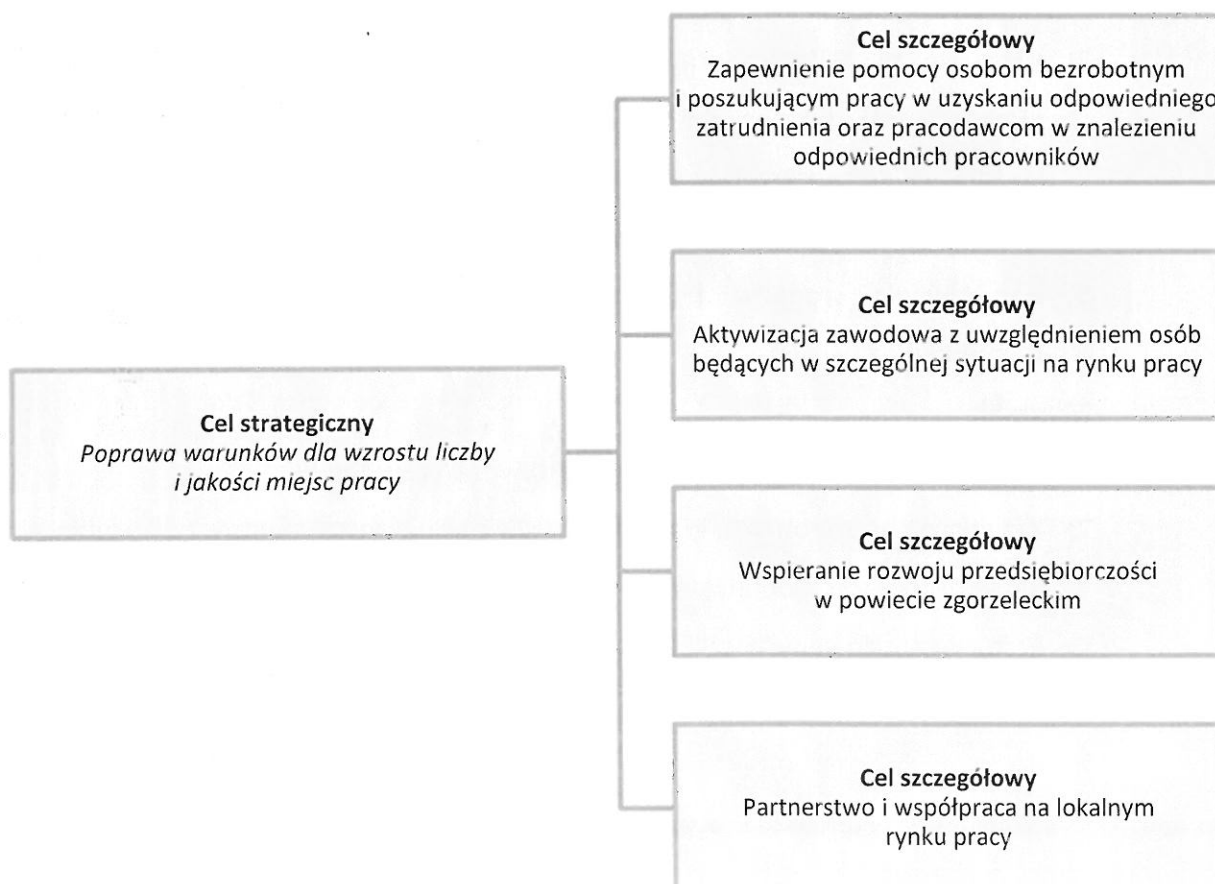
Cel strategiczny
Poprawa warunków dla wzrostu liczby i jakości miejsc pracy

Cel szczegółowy
Zapewnienie pomocy osobom bezrobotnym i poszukującym pracy w uzyskaniu odpowiedniego zatrudnienia oraz pracodawcom w znalezieniu odpowiednich pracowników

Cel szczegółowy
Aktywizacja zawodowa z uwzględnieniem osób będących w szczególnej sytuacji na rynku pracy

Cel szczegółowy
Wspieranie rozwoju przedsiębiorczości w powiecie zgorzeleckim

Cel szczegółowy
Partnerstwo i współpraca na lokalnym rynku pracy